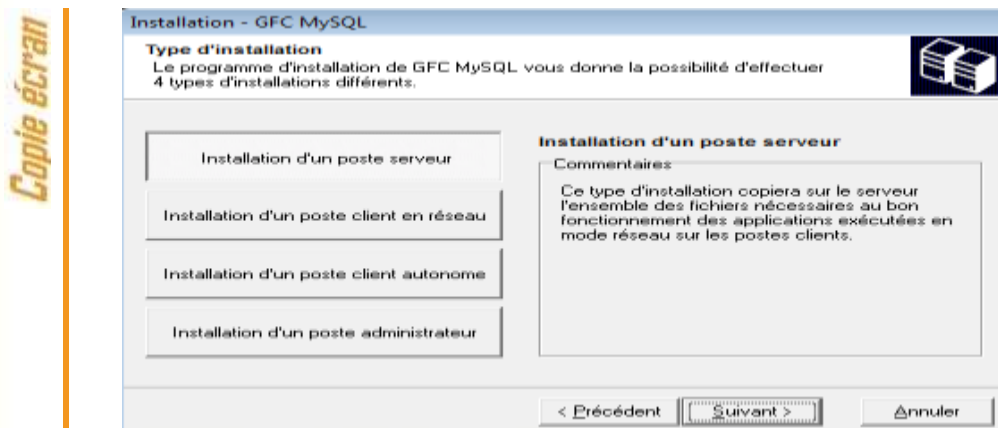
Copie écran

Installation - GFC MySQL

Type d'installation
Le programme d'installation de GFC MySQL vous donne la possibilité d'effectuer 4 types d'installations différents.

Installation d'un poste serveur

Installation d'un poste client en réseau

Installation d'un poste client autonome

Installation d'un poste administrateur

Installation d'un poste serveur

Commentaires

Ce type d'installation copiera sur le serveur l'ensemble des fichiers nécessaires au bon fonctionnement des applications exécutées en mode réseau sur les postes clients.

< Précédent

Suivant >

Annuler